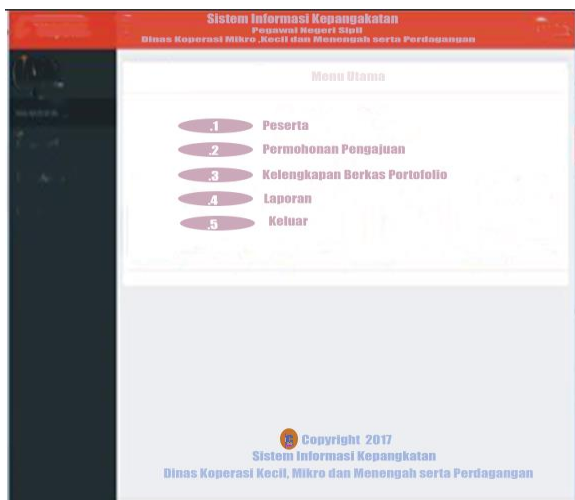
Sistem Informasi Kepangakatan
Pegawai Negeri Sipil
Dinas Koperasi Mikro ,Kecil dan Menengah serta Perdagangan

Menu Utama

.1 Peserta
.2 Permohonan Pengajuan
.3 Kelengkapan Berkas Portofolio
.4 Laporan
.5 Keluar

Copyright 2017
Sistem Informasi Kepangkatan
Dinas Koperasi Kecil, Mikro dan Menengah serta Perdagangan